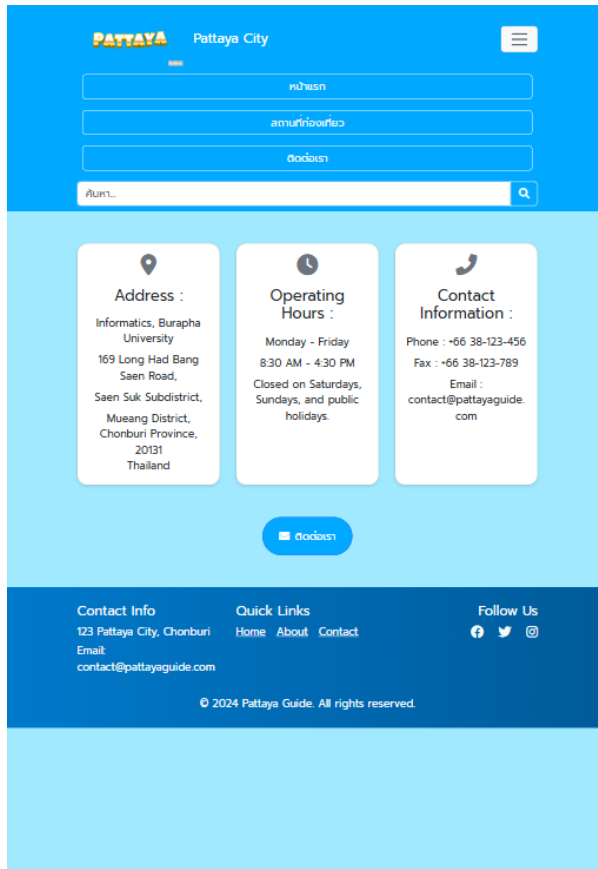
PATTAYA Pattaya City

หน้าแรก

สถานที่ท่องเที่ยว

ติดต่อเรา

ค้นหา...

Address :

Informatics, Burapha University

169 Long Had Bang Saen Road,

Saen Suk Subdistrict,

Mueang District, Chonburi Province, 20131 Thailand

Operating Hours :

Monday - Friday

8:30 AM - 4:30 PM

Closed on Saturdays, Sundays, and public holidays.

Contact Information :

Phone : +66 38-123-456

Fax : +66 38-123-789

Email : contact@pattayaguide.com

ติดต่อเรา

Contact Info

123 Pattaya City, Chonburi

Email: contact@pattayaguide.com

Quick Links

Home About Contact

Follow Us

© 2024 Pattaya Guide. All rights reserved.